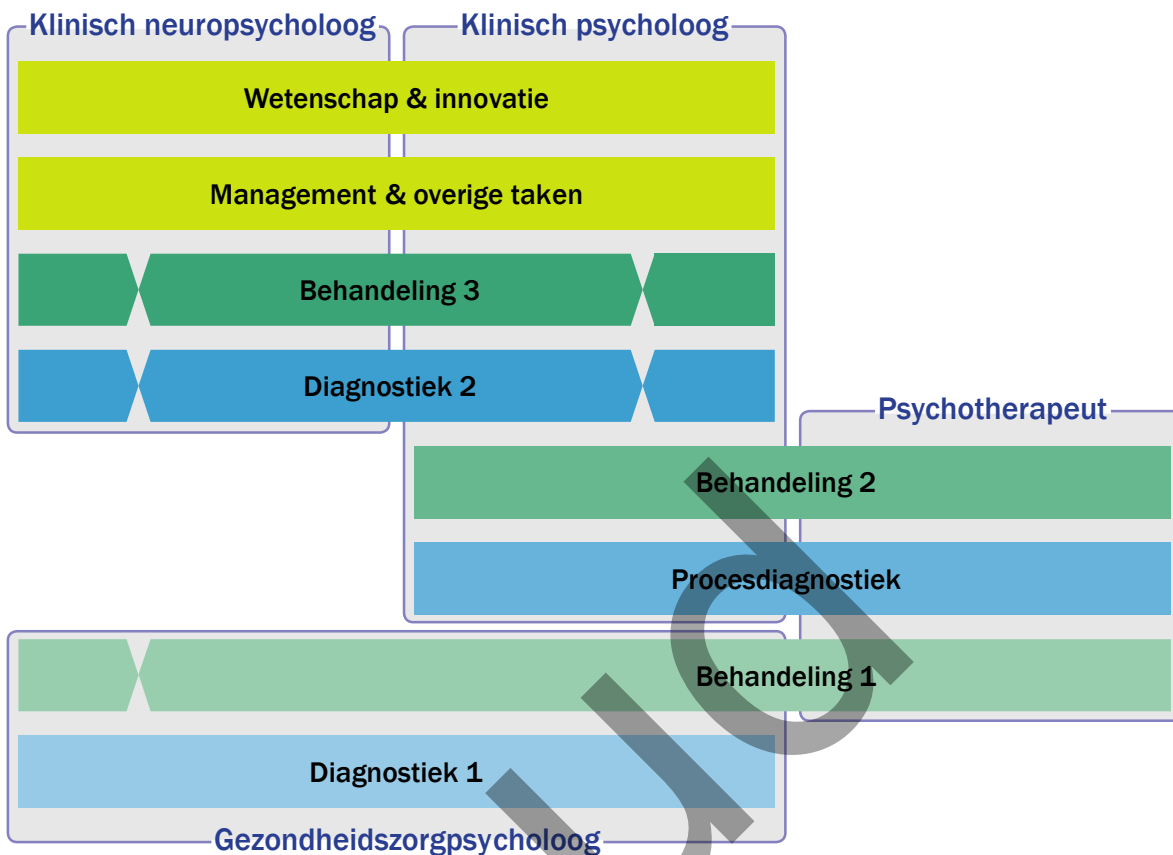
Klinisch neuropsycholoog

Klinisch psycholoog

Wetenschap & innovatie

Management & overige taken

Behandeling 3

Diagnostiek 2

Psychotherapeut

Behandeling 2

Procesdiagnostiek

Behandeling 1

Diagnostiek 1

Gezondheidszorgpsycholoog